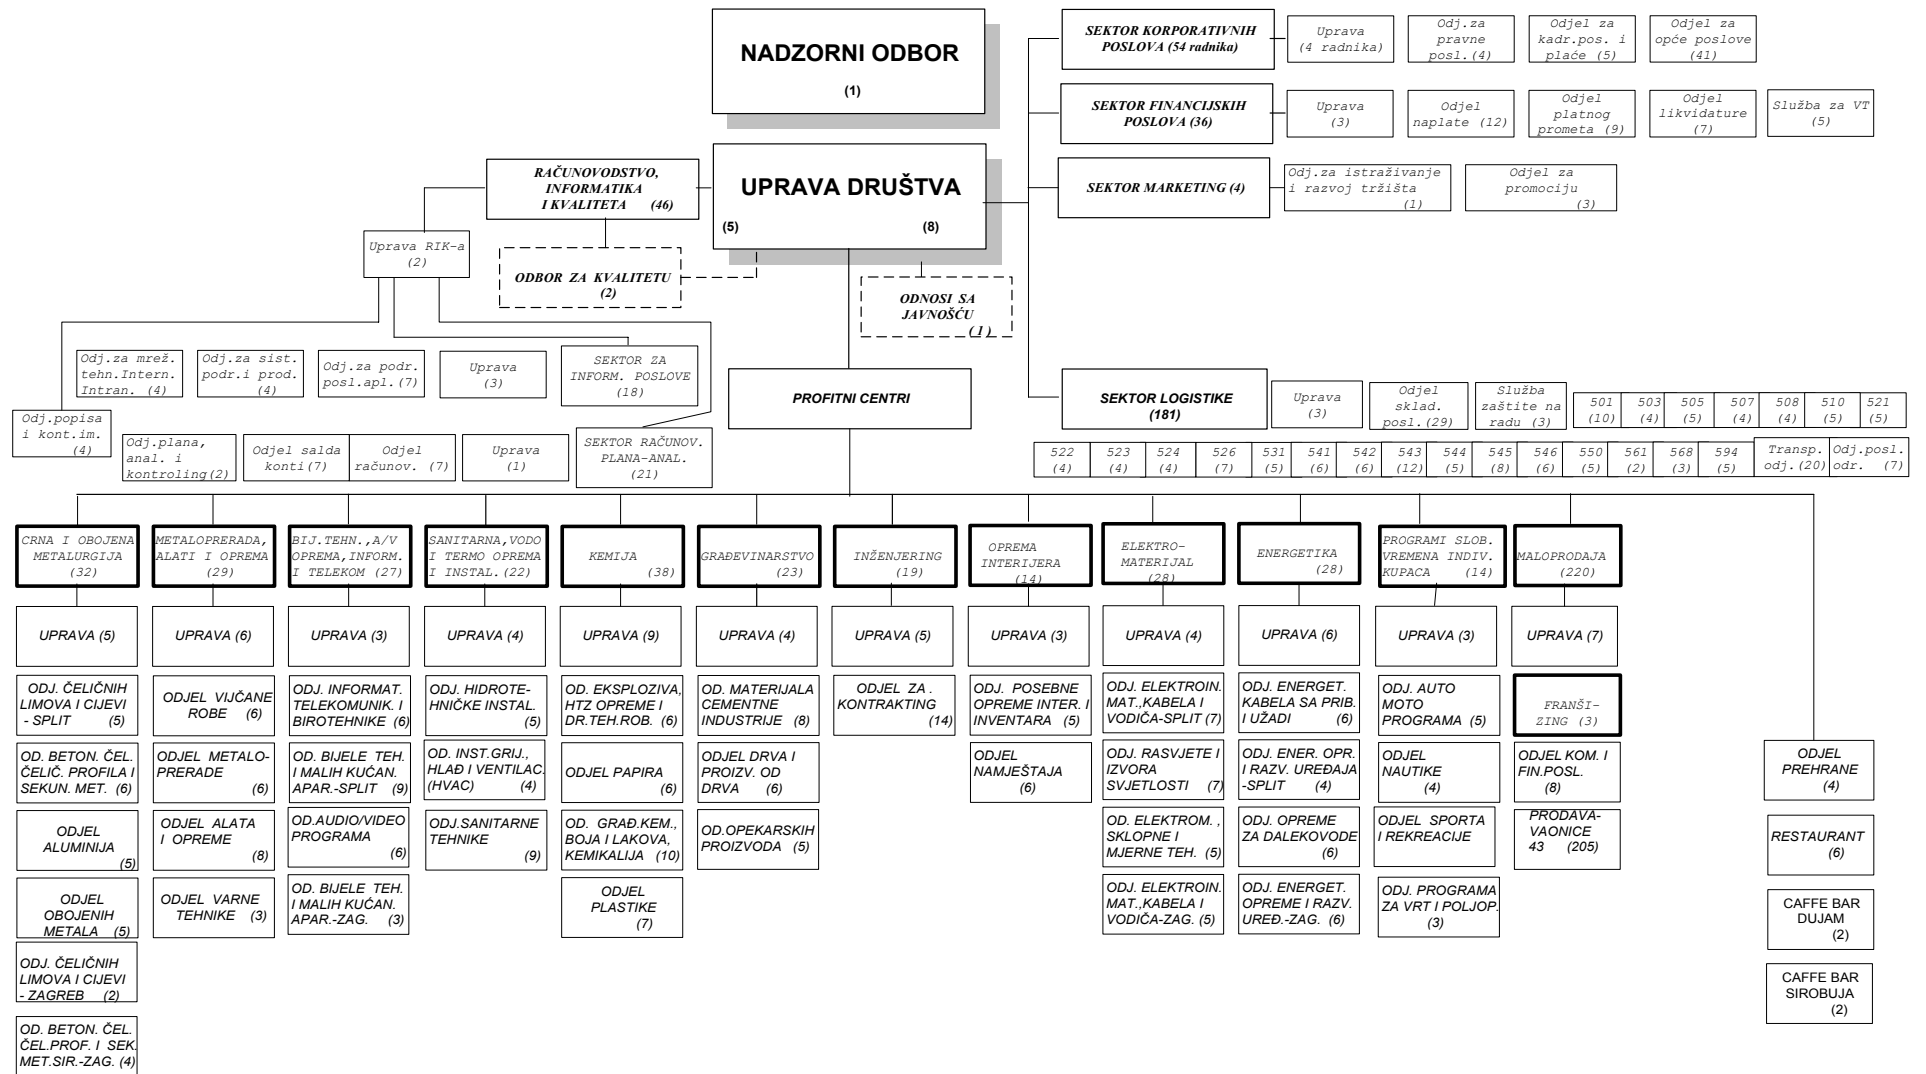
NADZORNI ODBOR
(1)

SEKTOR KORPORATIVNIH POSLOVA (54 radnika)
Uprava (4 radnika)
Odj.za pravne posl.(4)
Odjel za kadr.pos. i plaće (5)
Odjel za opće poslove (41)

SEKTOR FINANCIJSKIH POSLOVA (36)
Uprava (3)
Odjel naplate (12)
Odjel platnog prometa (9)
Odjel likvidature (7)
Služba za VT (5)

UPRAVA DRUŠTVA
(5) (8)

SEKTOR MARKETING (4)
Odj.za istraživanje i razvoj tržišta (1)
Odjel za promociju (3)

RAČUNOVODSTVO, INFORMATIKA I KVALITETA (46)
Uprava RIK-a (2)
ODBOR ZA KVALITETU (2)
ODNOSI SA JAVNOŠĆU (1)

Odj.za mrež. tehn.Intern. Intran. (4)
Odj.za sist. podr.i prod. (4)
Odj.za podr. posl.apl.(7)
Uprava (3)
SEKTOR ZA INFORM. POSLOVE (18)
Odj.popisa i kont.im. (4)
Odj.plana, anal. i kontroling(2)
Odjel salda konti(7)
Odjel računov. (7)
Uprava (1)
SEKTOR RAČUNOV. PLANA-ANAL. (21)

PROFITNI CENTRI

SEKTOR LOGISTIKE (181)
Uprava (3)
Odjel sklad. posl.(29)
Služba zaštite na radu (3)

| 501 (10) | 503 (4) | 505 (5) | 507 (4) | 508 (4) | 510 (5) | 521 (5) |
|---|---|---|---|---|---|---|

| 522 (4) | 523 (4) | 524 (4) | 526 (7) | 531 (5) | 541 (6) | 542 (6) | 543 (12) | 544 (5) | 545 (8) | 546 (6) | 550 (5) | 561 (2) | 568 (3) | 594 (5) | Transp. odj.(20) | Odj.posl. odr. (7) |
|---|---|---|---|---|---|---|---|---|---|---|---|---|---|---|---|---|

CRNA I OBOJENA METALURGIJA (32)
UPRAVA (5)
ODJ. ČELIČNIH LIMOVA I CIJEVI - SPLIT (5)
OD. BETON. ČEL. ČELIČ. PROFILA I SEKUN. MET. (6)
ODJEL ALUMINIJA (5)
ODJEL OBOJENIH METALA (5)
ODJ. ČELIČNIH LIMOVA I CIJEVI - ZAGREB (2)
OD. BETON. ČEL. ČEL.PROF. I SEK. MET.SIR.-ZAG. (4)

METALOPRERADA, ALATI I OPREMA (29)
UPRAVA (6)
ODJEL VIJČANE ROBE (6)
ODJEL METALOPRERADE (6)
ODJEL ALATA I OPREME (8)
ODJEL VARNE TEHNIKE (3)

BIJ.TEHN.,A/V OPREMA,INFORM. I TELEKOM (27)
UPRAVA (3)
ODJ. INFORMAT. TELEKOMUNIK. I BIROTEHNIKE (6)
OD. BIJELE TEH. I MALIH KUČAN. APAR.-SPLIT (9)
OD.AUDIO/VIDEO PROGRAMA (6)
OD. BIJELE TEH. I MALIH KUČAN. APAR.-ZAG. (3)

SANITARNA,VODO I TERMO OPREMA I INSTAL.(22)
UPRAVA (4)
ODJ. HIDROTEHNIČKE INSTAL. (5)
OD. INST.GRIJ., HLAĐ I VENTILAC. (HVAC) (4)
ODJ.SANITARNE TEHNIKE (9)

KEMIJA (38)
UPRAVA (9)
OD. EKSPLOZIVA, HTZ OPREME I DR.TEH.ROB. (6)
ODJEL PAPIRA (6)
OD. GRAĐ.KEM., BOJA I LAKOVA, KEMIKALIJA (10)
ODJEL PLASTIKE (7)

GRAĐEVINARSTVO (23)
UPRAVA (4)
OD. MATERIJALA CEMENTNE INDUSTRIJE (8)
ODJEL DRVA I PROIZV. OD DRVA (6)
OD.OPEKARSKIH PROIZVODA (5)

INŽENJERING (19)
UPRAVA (5)
ODJEL ZA . KONTRAKTING (14)

OPREMA INTERIJERA (14)
UPRAVA (3)
ODJ. POSEBNE OPREME INTER. I INVENTARA (5)
ODJEL NAMJEŠTAJA (6)

ELEKTRO-MATERIJAL (28)
UPRAVA (4)
ODJ. ELEKTROIN. MAT.,KABELA I VODIČA-SPLIT (7)
ODJ. RASVJETE I IZVORA SVJETLOSTI (7)
OD. ELEKTROM. , SKLOPNE I MJERNE TEH. (5)
ODJ. ELEKTROIN. MAT.,KABELA I VODIČA-ZAG. (5)

ENERGETIKA (28)
UPRAVA (6)
ODJ. ENERGET. KABELA SA PRIB. I UŽADI (6)
ODJ. ENER. OPR. I RAZV. UREĐAJA -SPLIT (4)
ODJ. OPREME ZA DALEKOVODE (6)
ODJ. ENERGET. OPREME I RAZV. UREĐ.-ZAG. (6)

PROGRAMI SLOB. VREMENA INDIV. KUPACA (14)
UPRAVA (3)
ODJ. AUTO MOTO PROGRAMA (5)
ODJEL NAUTIKE (4)
ODJEL SPORTA I REKREACIJE
ODJ. PROGRAMA ZA VRT I POLJOP. (3)

MALOPRODAJA (220)
UPRAVA (7)
FRANŠI-ZING (3)
ODJEL KOM. I FIN.POSL. (8)
PRODAVAVAONICE 43 (205)

ODJEL PREHRANE (4)
RESTAURANT (6)
CAFFE BAR DUJAM (2)
CAFFE BAR SIROBUJA (2)